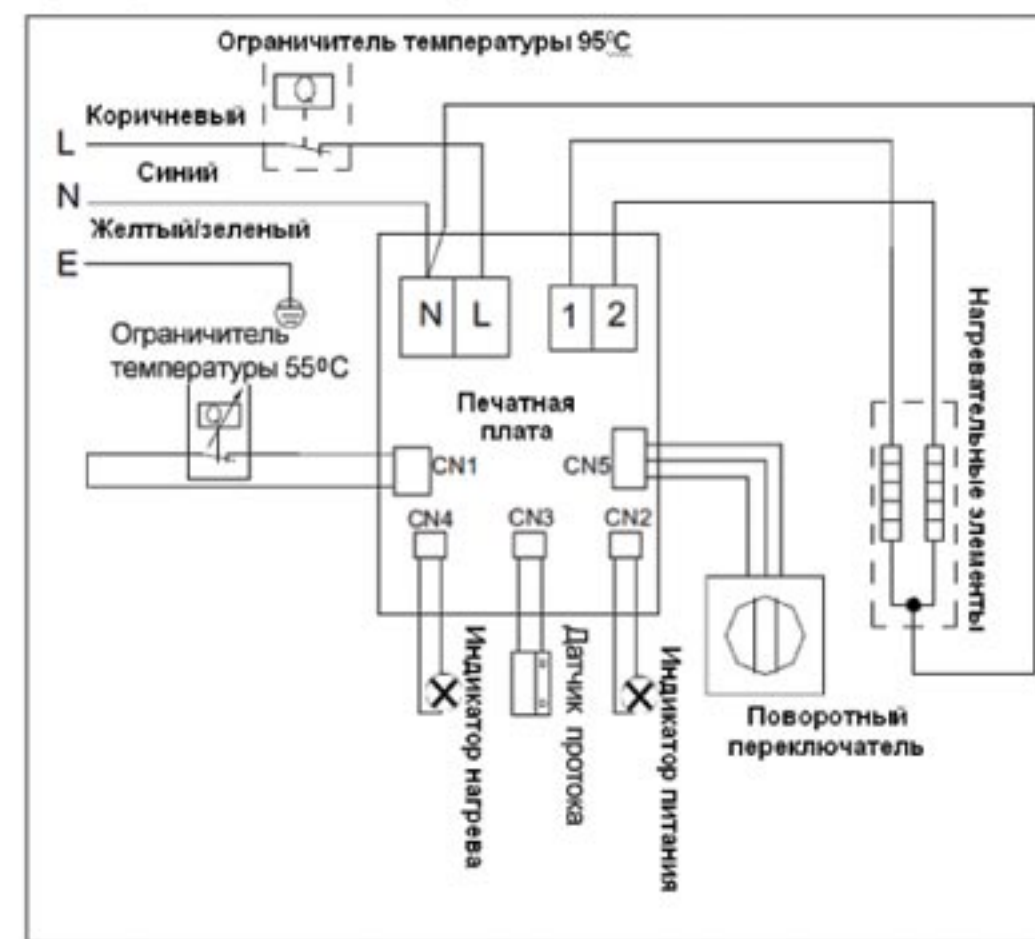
Ограничитель температуры 95ºC

Коричневый

L

Синий

N

Желтый/зеленый

E

Ограничитель температуры 55ºC

N

L

1

2

Печатная плата

CN1

CN5

CN4

CN3

CN2

Индикатор нагрева

Датчик протока

Индикатор питания

Поворотный переключатель

Нагревательные элементы